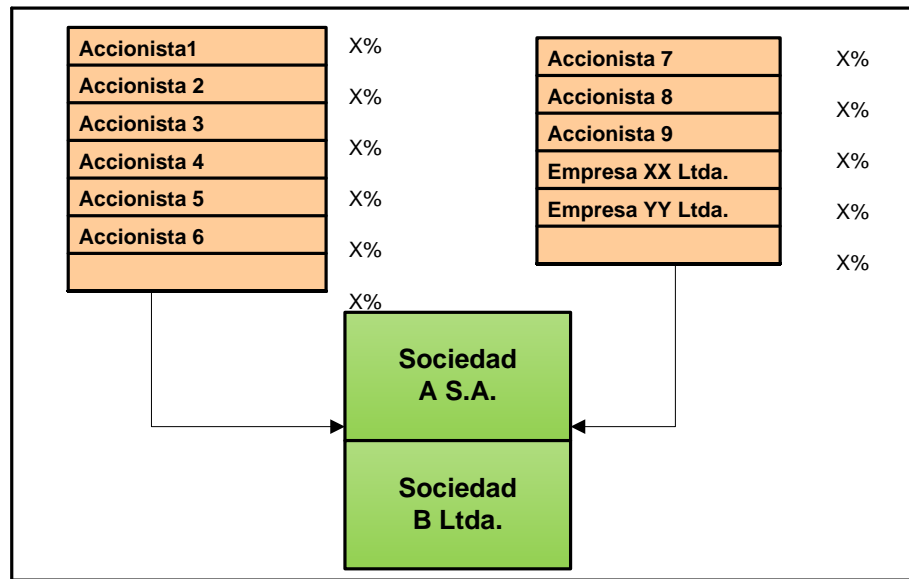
Accionista1 X%
Accionista 2 X%
Accionista 3 X%
Accionista 4 X%
Accionista 5 X%
Accionista 6 X%
X%

Accionista 7 X%
Accionista 8 X%
Accionista 9 X%
Empresa XX Ltda. X%
Empresa YY Ltda. X%

Sociedad
A S.A.

Sociedad
B Ltda.